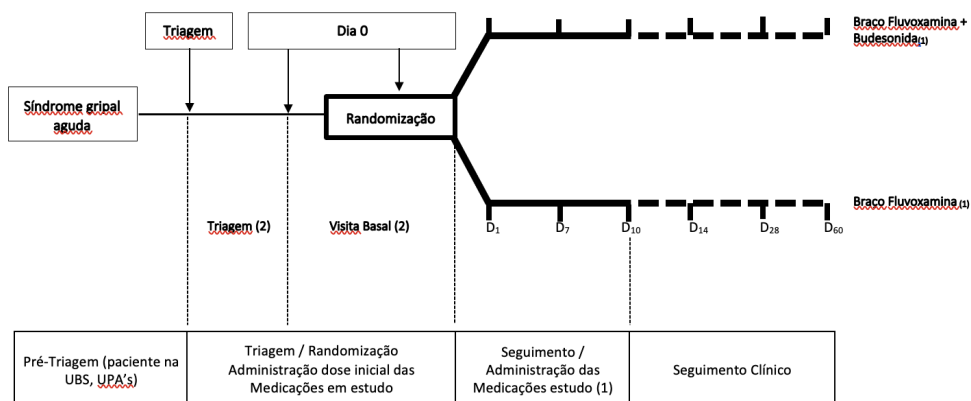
Triagem

Dia 0

Síndrome gripal aguda

Randomização

Braço Fluvoxamina + Budesonida$_{(1)}$

Braço Fluvoxamina$_{(1)}$

Triagem (2)

Visita Basal (2)

$D_1$ $D_7$ $D_{10}$ $D_{14}$ $D_{28}$ $D_{60}$

| Pré-Triagem (paciente na UBS, UPA's) | Triagem / Randomização Administração dose inicial das Medicações em estudo | Seguimento / Administração das Medicações estudo (1) | Seguimento Clínico |
|---|---|---|---|